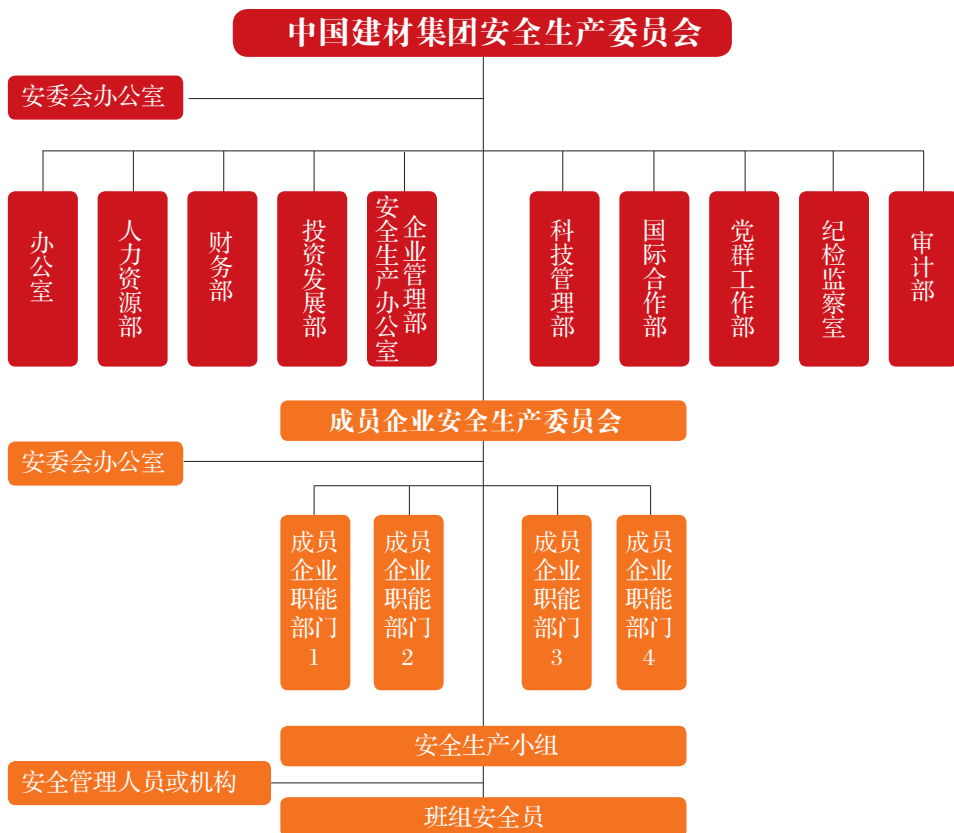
中国建材集团安全生产委员会

安委会办公室

办公室

人力资源部

财务部

投资发展部

企业管理部 安全生产办公室

科技管理部

国际合作部

党群工作部

纪检监察室

审计部

成员企业安全生产委员会

安委会办公室

成员企业职能部门1

成员企业职能部门2

成员企业职能部门3

成员企业职能部门4

安全生产小组

安全管理人员或机构

班组安全员